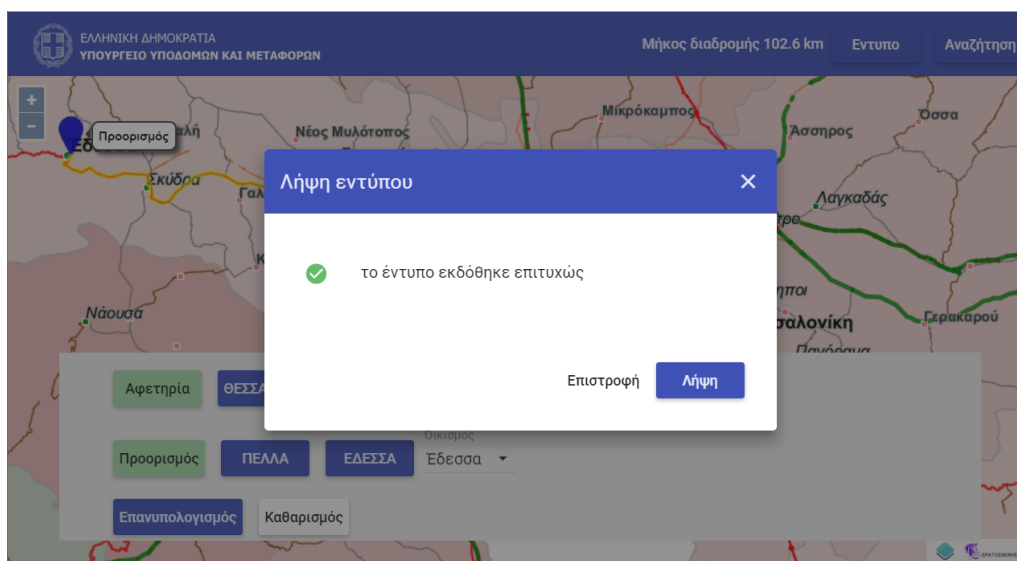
ΕΛΛΗΝΙΚΗ ΔΗΜΟΚΡΑΤΙΑ
ΥΠΟΥΡΓΕΙΟ ΥΠΟΔΟΜΩΝ ΚΑΙ ΜΕΤΑΦΟΡΩΝ

Μήκος διαδρομής 102.6 km
Εντυπο
Αναζήτηση

+
−
Προορισμός
Νέος Μυλότοπος
Μικρόκαμπος
Άσσηρος
Όσσα
Σκύδρα
Λαγκαδάς
Νάουσα
Γερακαρού

Λήψη εντύπου
✕
το έντυπο εκδόθηκε επιτυχώς
Επιστροφή
Λήψη

Αφετηρία
ΘΕΣΣ
Οικισμός
Προορισμός
ΠΕΛΛΑ
ΕΔΕΣΣΑ
Έδεσσα
Επανυπολογισμός
Καθαρισμός